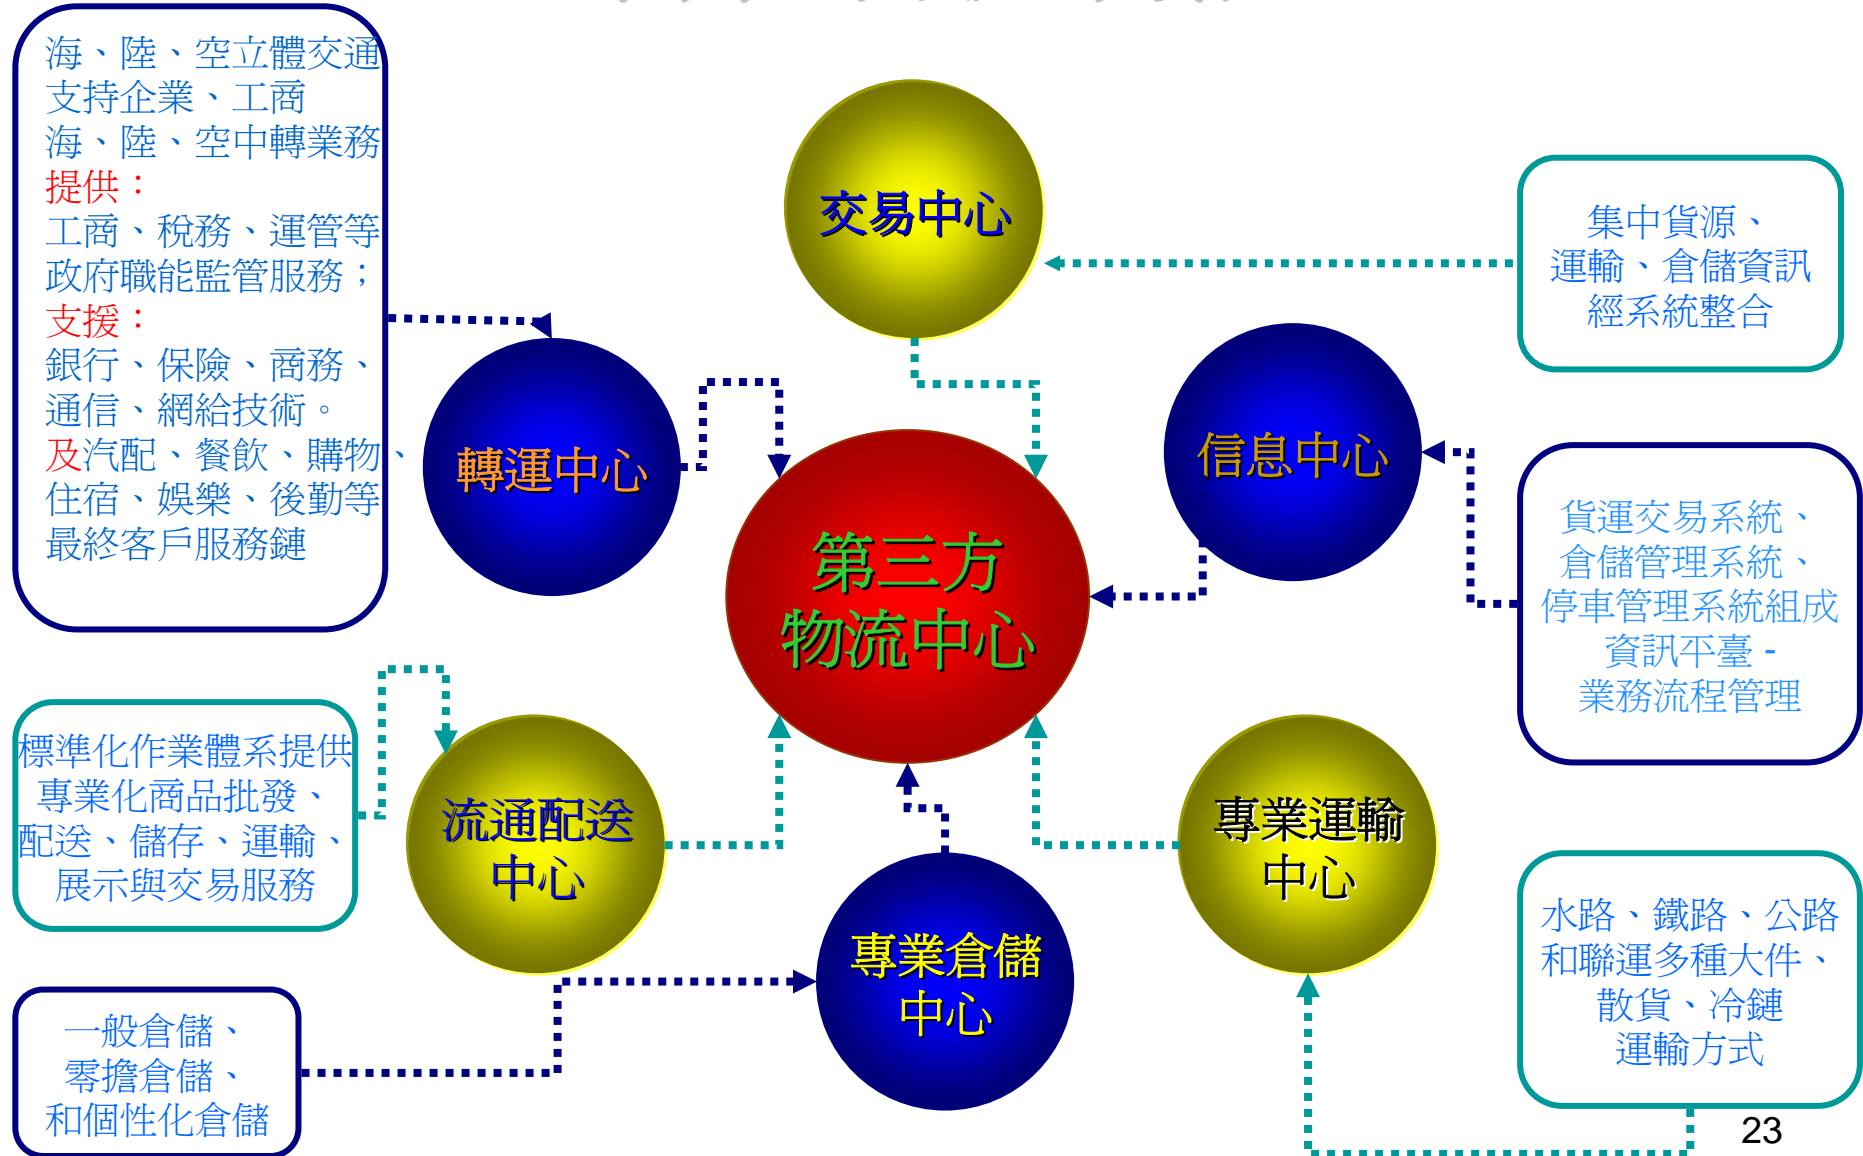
海、陸、空立體交通
支持企業、工商
海、陸、空中轉業務
提供：
工商、稅務、運管等
政府職能監管服務；
支援：
銀行、保險、商務、
通信、網給技術。
及汽配、餐飲、購物、
住宿、娛樂、後勤等
最終客戶服務鏈

交易中心

集中貨源、
運輸、倉儲資訊
經系統整合

轉運中心

第三方
物流中心

信息中心

貨運交易系統、
倉儲管理系統、
停車管理系統組成
資訊平臺 -
業務流程管理

標準化作業體系提供
專業化商品批發、
配送、儲存、運輸、
展示與交易服務

流通配送
中心

專業運輸
中心

專業倉儲
中心

水路、鐵路、公路
和聯運多種大件、
散貨、冷鏈
運輸方式

一般倉儲、
零擔倉儲、
和個性化倉儲

23